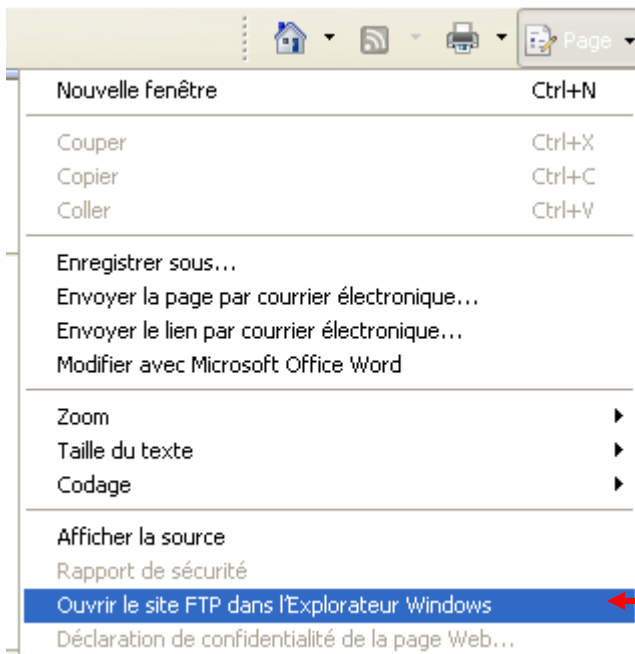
Page

Nouvelle fenêtre Ctrl+N

Couper Ctrl+X
Copier Ctrl+C
Coller Ctrl+V

Enregistrer sous...
Envoyer la page par courrier électronique...
Envoyer le lien par courrier électronique...
Modifier avec Microsoft Office Word

Zoom
Taille du texte
Codage

Afficher la source
Rapport de sécurité
Ouvrir le site FTP dans l'Explorateur Windows
Déclaration de confidentialité de la page Web...